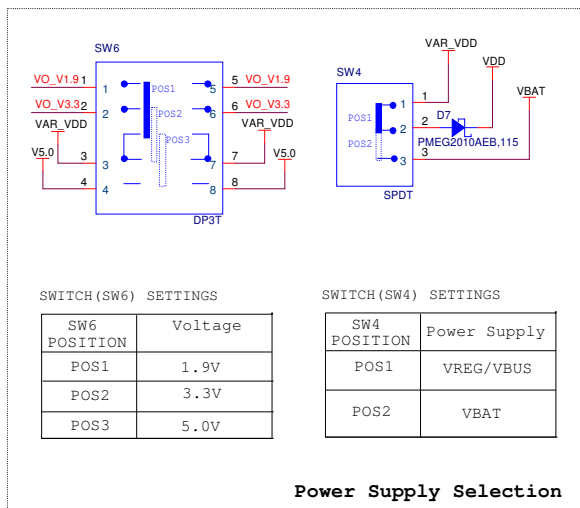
SW6

VO_V1.9 1 1 POS1 5 5 VO_V1.9
VO_V3.3 2 2 POS2 6 6 VO_V3.3
VAR_VDD POS3 VAR_VDD
3 7
V5.0 V5.0
4 4 8
DP3T

VAR_VDD
SW4 VDD
VBAT
1 1
POS1 2 D7
2
POS2 3 PMEG2010AEB,115
3
SPDT

SWITCH(SW6) SETTINGS

| SW6 POSITION | Voltage |
|---|---|
| POS1 | 1.9V |
| POS2 | 3.3V |
| POS3 | 5.0V |

SWITCH(SW4) SETTINGS

| SW4 POSITION | Power Supply |
|---|---|
| POS1 | VREG/VBUS |
| POS2 | VBAT |

Power Supply Selection